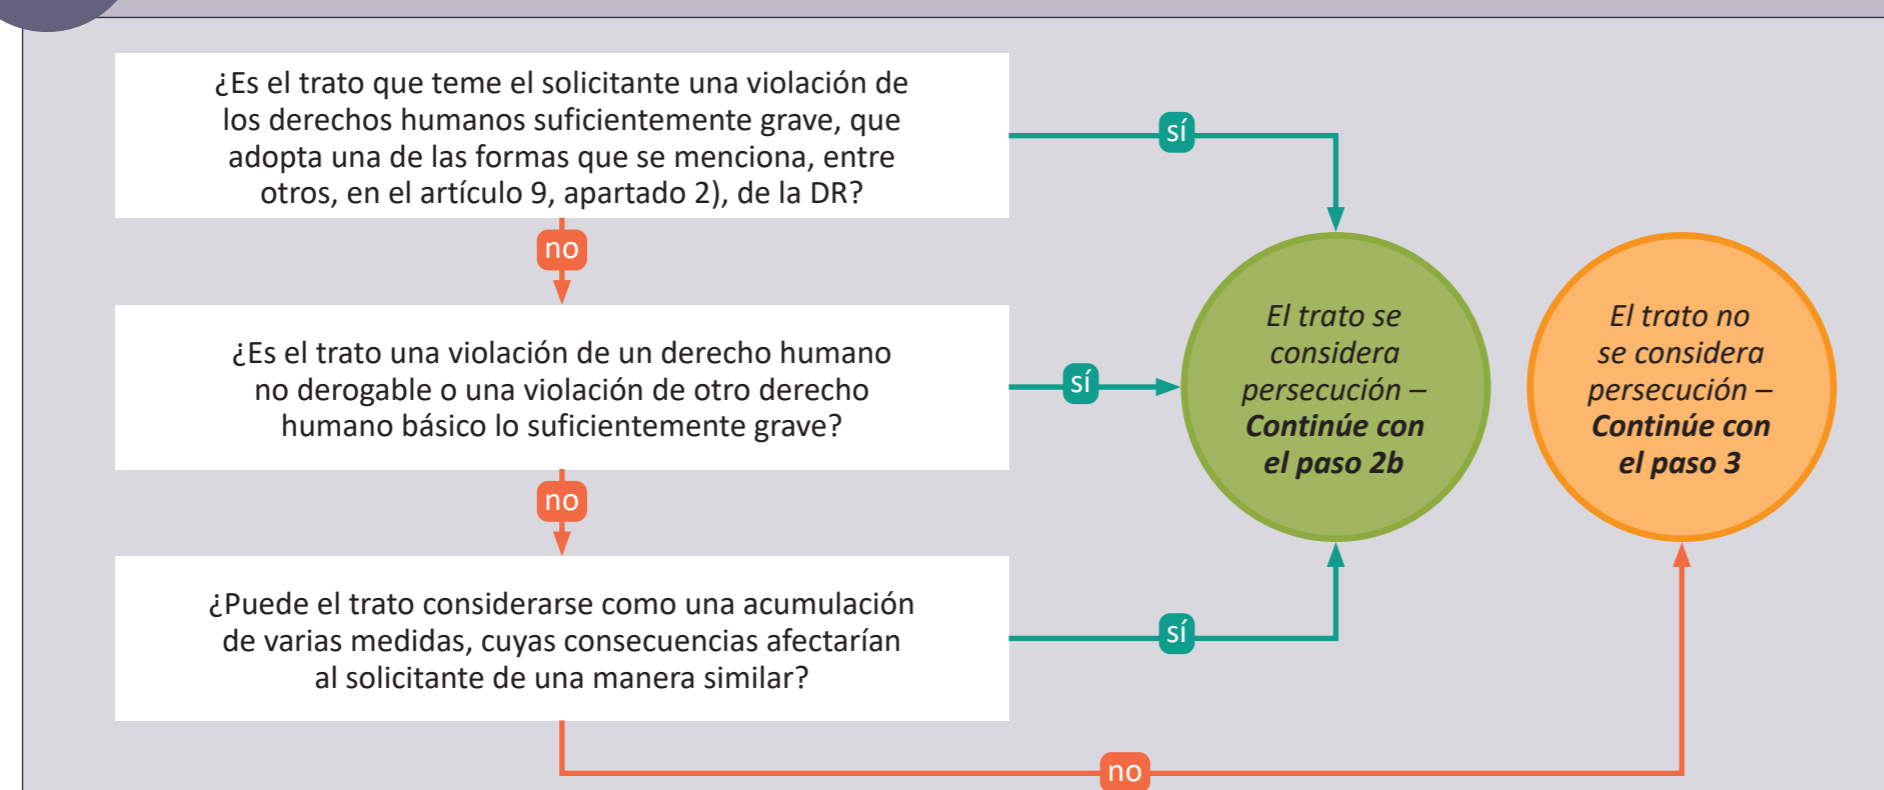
¿Es el trato que teme el solicitante una violación de los derechos humanos suficientemente grave, que adopta una de las formas que se menciona, entre otros, en el artículo 9, apartado 2), de la DR?

sí

no

¿Es el trato una violación de un derecho humano no derogable o una violación de otro derecho humano básico lo suficientemente grave?

sí

El trato se considera persecución – **Continúe con el paso 2b**

El trato no se considera persecución – **Continúe con el paso 3**

no

¿Puede el trato considerarse como una acumulación de varias medidas, cuyas consecuencias afectarían al solicitante de una manera similar?

sí

no